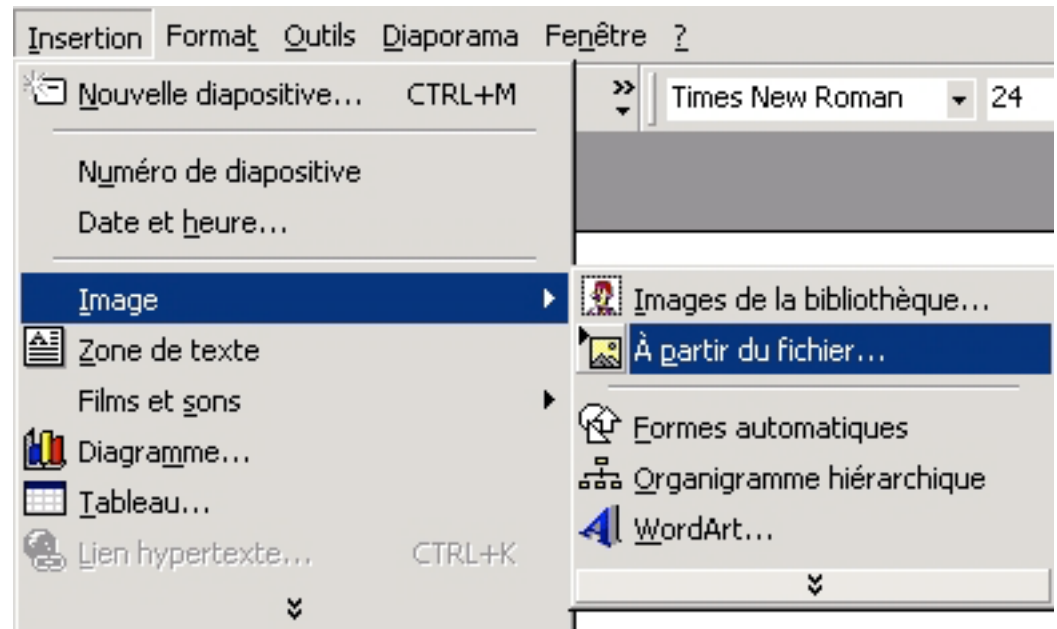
Insertion Format Outils Diaporama Fenêtre ?

Nouvelle diapositive... CTRL+M

Numéro de diapositive
Date et heure...

Image
Zone de texte
Films et sons
Diagramme...
Tableau...
Lien hypertexte... CTRL+K

Times New Roman 24

Images de la bibliothèque...
À partir du fichier...
Formes automatiques
Organigramme hiérarchique
WordArt...